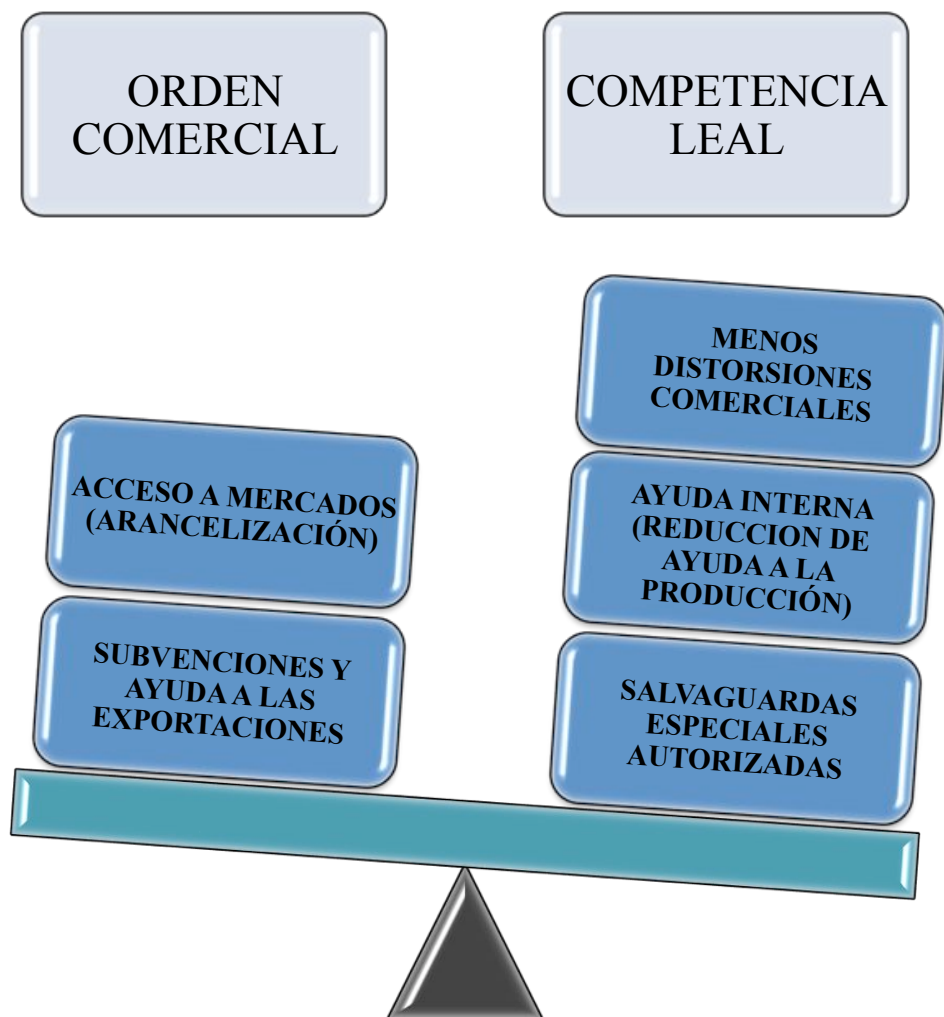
ORDEN COMERCIAL

COMPETENCIA LEAL

ACCESO A MERCADOS (ARANCELIZACIÓN)

SUBVENCIONES Y AYUDA A LAS EXPORTACIONES

MENOS DISTORSIONES COMERCIALES

AYUDA INTERNA (REDUCCION DE AYUDA A LA PRODUCCIÓN)

SALVAGUARDAS ESPECIALES AUTORIZADAS